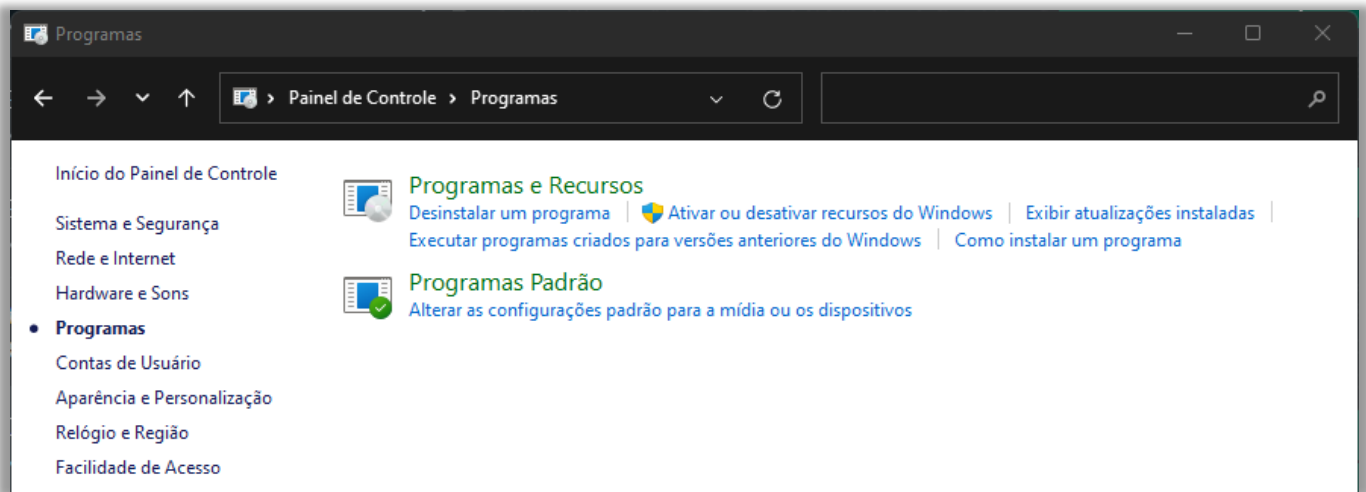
Programas

Painel de Controle > Programas

Início do Painel de Controle

Sistema e Segurança
Rede e Internet
Hardware e Sons
• Programas
Contas de Usuário
Aparência e Personalização
Relógio e Região
Facilidade de Acesso

Programas e Recursos
Desinstalar um programa | Ativar ou desativar recursos do Windows | Exibir atualizações instaladas | Executar programas criados para versões anteriores do Windows | Como instalar um programa

Programas Padrão
Alterar as configurações padrão para a mídia ou os dispositivos